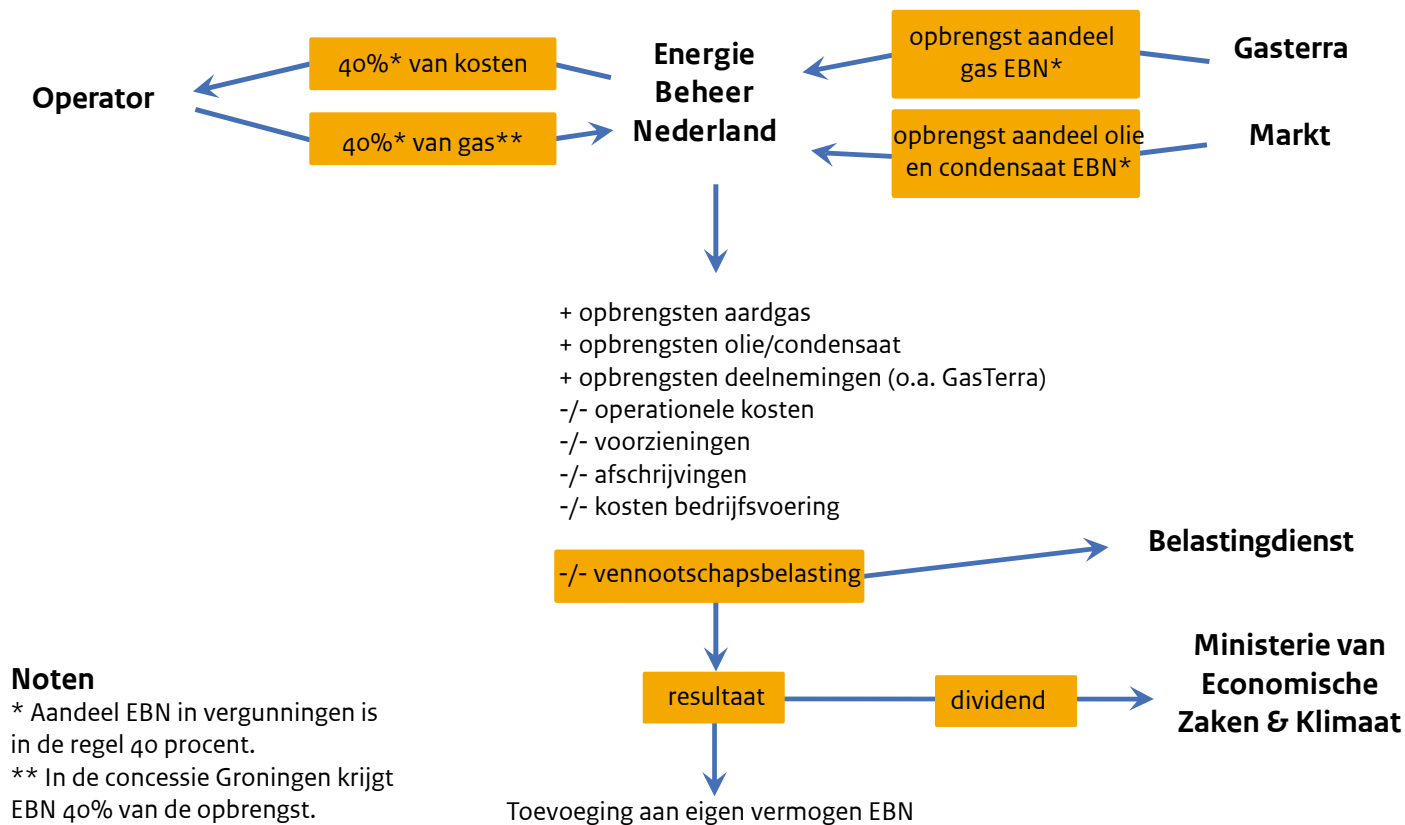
40%* van kosten

Operator

40%* van gas**

Energie Beheer Nederland

opbrengst aandeel gas EBN*

Gasterra

opbrengst aandeel olie en condensaat EBN*

Markt

+ opbrengsten aardgas
+ opbrengsten olie/condensaat
+ opbrengsten deelnemingen (o.a. GasTerra)
-/- operationele kosten
-/- voorzieningen
-/- afschrijvingen
-/- kosten bedrijfsvoering

-/- vennootschapsbelasting

Belastingdienst

resultaat

dividend

Ministerie van Economische Zaken & Klimaat

Toevoeging aan eigen vermogen EBN

Noten
* Aandeel EBN in vergunningen is in de regel 40 procent.
** In de concessie Groningen krijgt EBN 40% van de opbrengst.